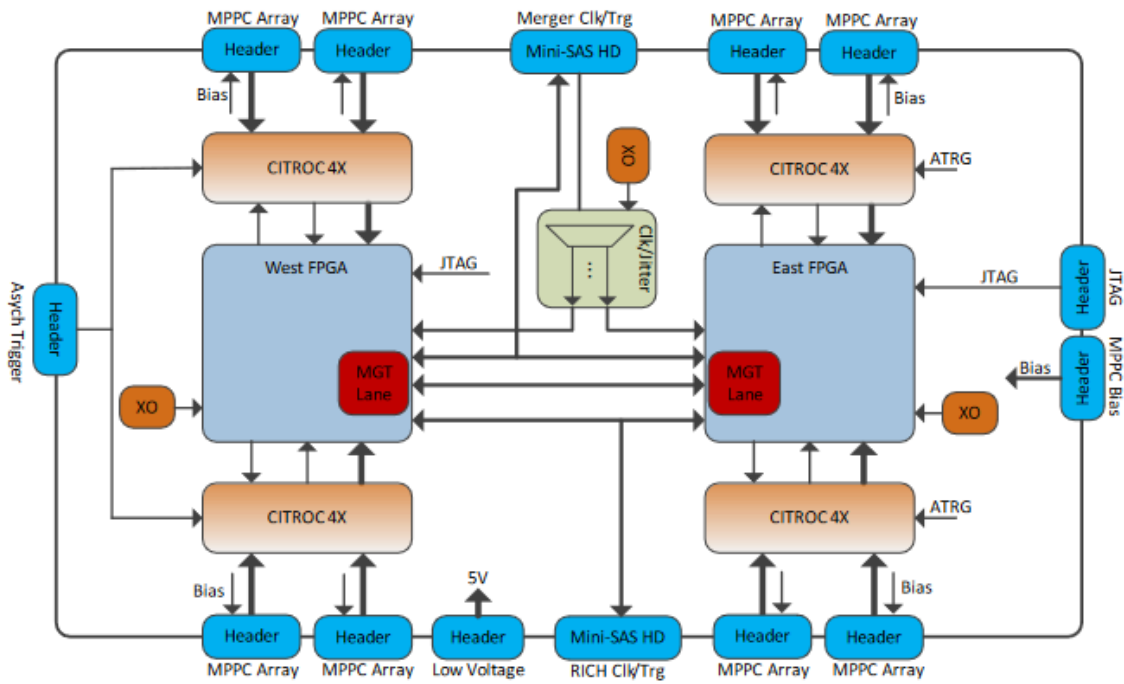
MPPC Array
Header
MPPC Array
Header
Merger Clk/Trg
Mini-SAS HD
MPPC Array
Header
MPPC Array
Header

Bias
Bias

CITROC 4X
XO
CITROC 4X
ATRG

Clk/Jitter

West FPGA
JTAG
East FPGA
JTAG

Asych Trigger
Header

Header
JTAG

MGT Lane
MGT Lane

XO
Bias
Header
MPPC Bias
XO

CITROC 4X
CITROC 4X
ATRG

Bias
5V
Bias

Header
MPPC Array
Header
MPPC Array
Header
Low Voltage
Mini-SAS HD
RICH Clk/Trg
Header
MPPC Array
Header
MPPC Array